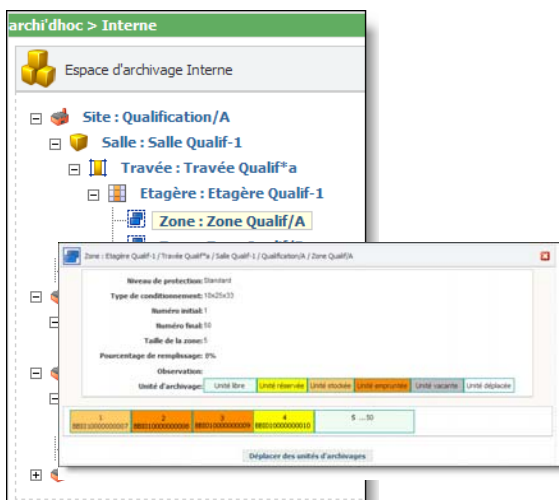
archi'dhoc > Interne

Espace d'archivage Interne

Site : Qualification/A
Salle : Salle Qualif-1
Travée : Travée Qualif*a
Etagère : Etagère Qualif-1
Zone : Zone Qualif/A

Zone : Etagère Qualif-1 / Travée Qualif*a / Salle Qualif-1 / Qualification/A / Zone Qualif/A

Niveau de protection: Standard
Type de conditionnement: 10x25x33
Numéro initial: 1
Numéro final: 50
Taille de la zone: 5
Pourcentage de remplissage: 8%
Observation:
Unité d'archivage: Unité libre | Unité réservée | Unité stockée | Unité empruntée | Unité vacante | Unité déplacée

| 1 | 2 | 3 | 4 | 5 ...50 |
|---|---|---|---|---|
| 885010000000007 | 885010000000008 | 885010000000009 | 885010000000010 | |

Déplacer des unités d'archivages